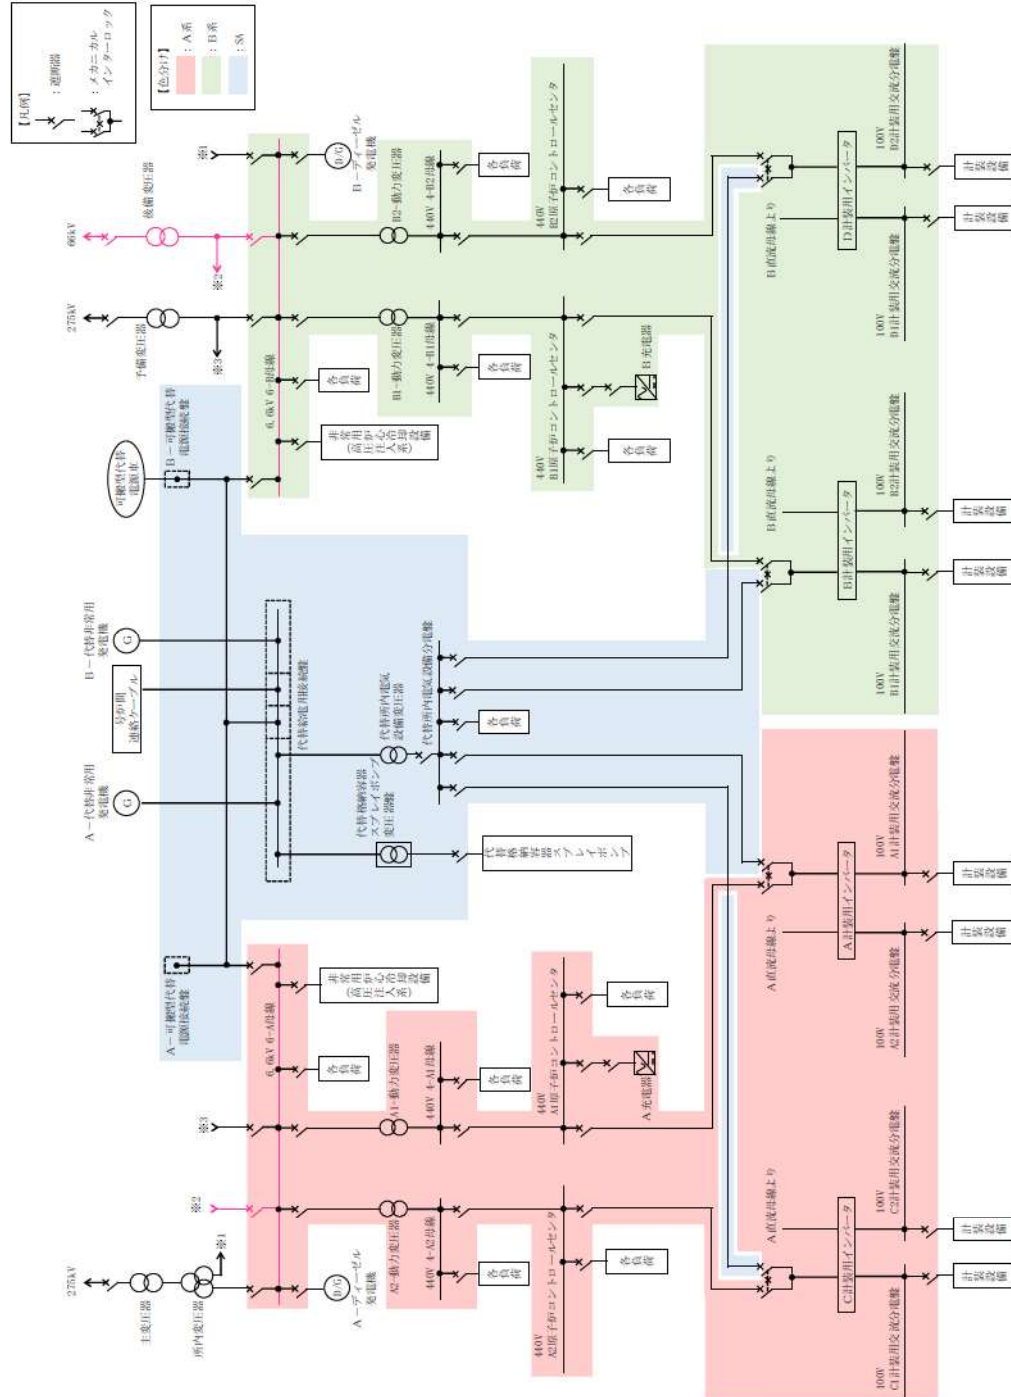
【凡例】
：遮断器
：メカニカルインターロック

【色分け】
：A系
：B系
：SA

66kV
予備変圧器
275kV
※3
※2
※1
B－ディーゼル発電機
D/G
B2－動力変圧器
440V 4-B2母線
各負荷
440V B2原子炉コントロールセンタ
各負荷
B1－動力変圧器
440V 4-B1母線
各負荷
B充電器
440V B1原子炉コントロールセンタ
各負荷
6.6kV 6-B母線
各負荷
非常用高圧炉心注入系設備
B－可搬型代替電源接続盤
可搬型代替電源車
B直流母線より
D計装用インバータ
100V B2計装用交流分電盤
計装設備
計装設備
100V D計装用交流分電盤
B直流母線より
B計装用インバータ
100V B2計装用交流分電盤
計装設備
計装設備
100V B1計装用交流分電盤
B－代替非常用発電機
G
号炉間連絡ケーブル
A－代替非常用発電機
G
代替所内電気設備変圧器
代替所内電気設備分電盤
各負荷
代替格納容器スプレイポンプ変圧器
代替所内電気設備
代替格納容器スプレイポンプ
A－可搬型代替電源接続盤
6.6kV 6-A母線
非常用高圧炉心注入系設備
各負荷
A1－動力変圧器
440V 4-A1母線
各負荷
440V A1原子炉コントロールセンタ
各負荷
A充電器
A直流母線より
A計装用インバータ
100V A1計装用交流分電盤
計装設備
計装設備
100V A2計装用交流分電盤
※3
※2
275kV
主変圧器
所内変圧器
※1
A－ディーゼル発電機
D/G
A2－動力変圧器
440V 4-A2母線
各負荷
440V A2原子炉コントロールセンタ
各負荷
A直流母線より
C計装用インバータ
100V C2計装用交流分電盤
計装設備
計装設備
100V C1計装用交流分電盤